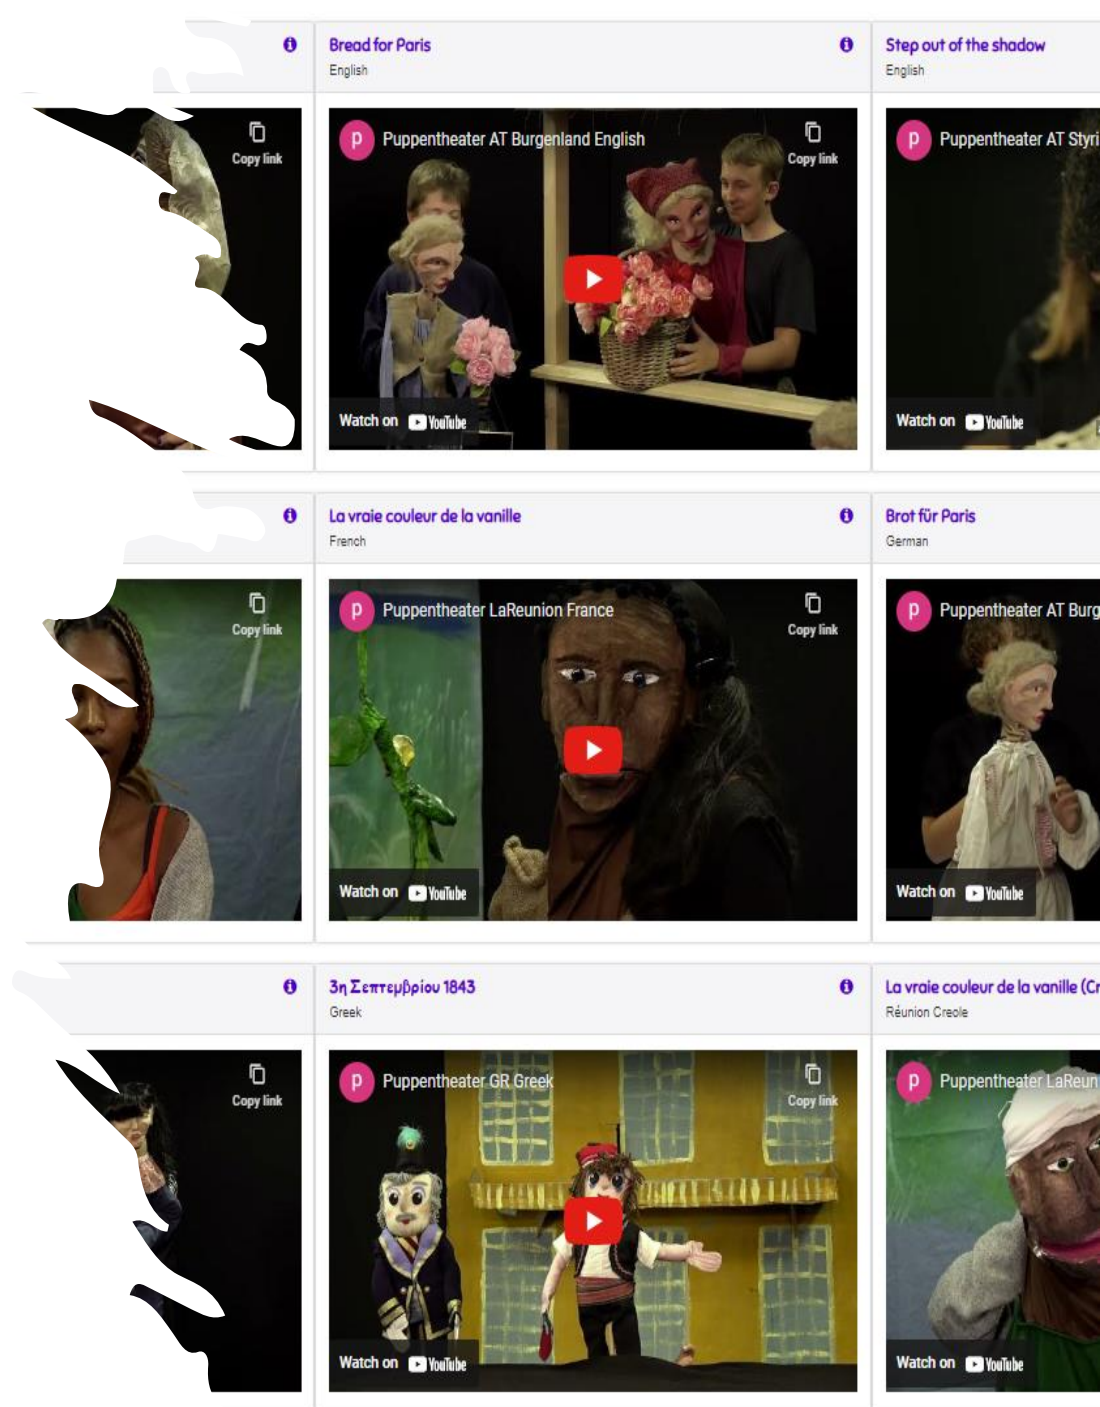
Copy link

Bread for Paris
English

p Puppentheater AT Burgenland English
Copy link
Watch on YouTube

Step out of the shadow
English

p Puppentheater AT Styri
Watch on YouTube

Copy link

La vraie couleur de la vanille
French

p Puppentheater LaReunion France
Copy link
Watch on YouTube

Brot für Paris
German

p Puppentheater AT Burg
Watch on YouTube

Copy link

3η Σεπτεμβρίου 1843
Greek

p Puppentheater GR Greek
Copy link
Watch on YouTube

La vraie couleur de la vanille (Cr
Réunion Creole

p Puppentheater LaReun
Watch on YouTube